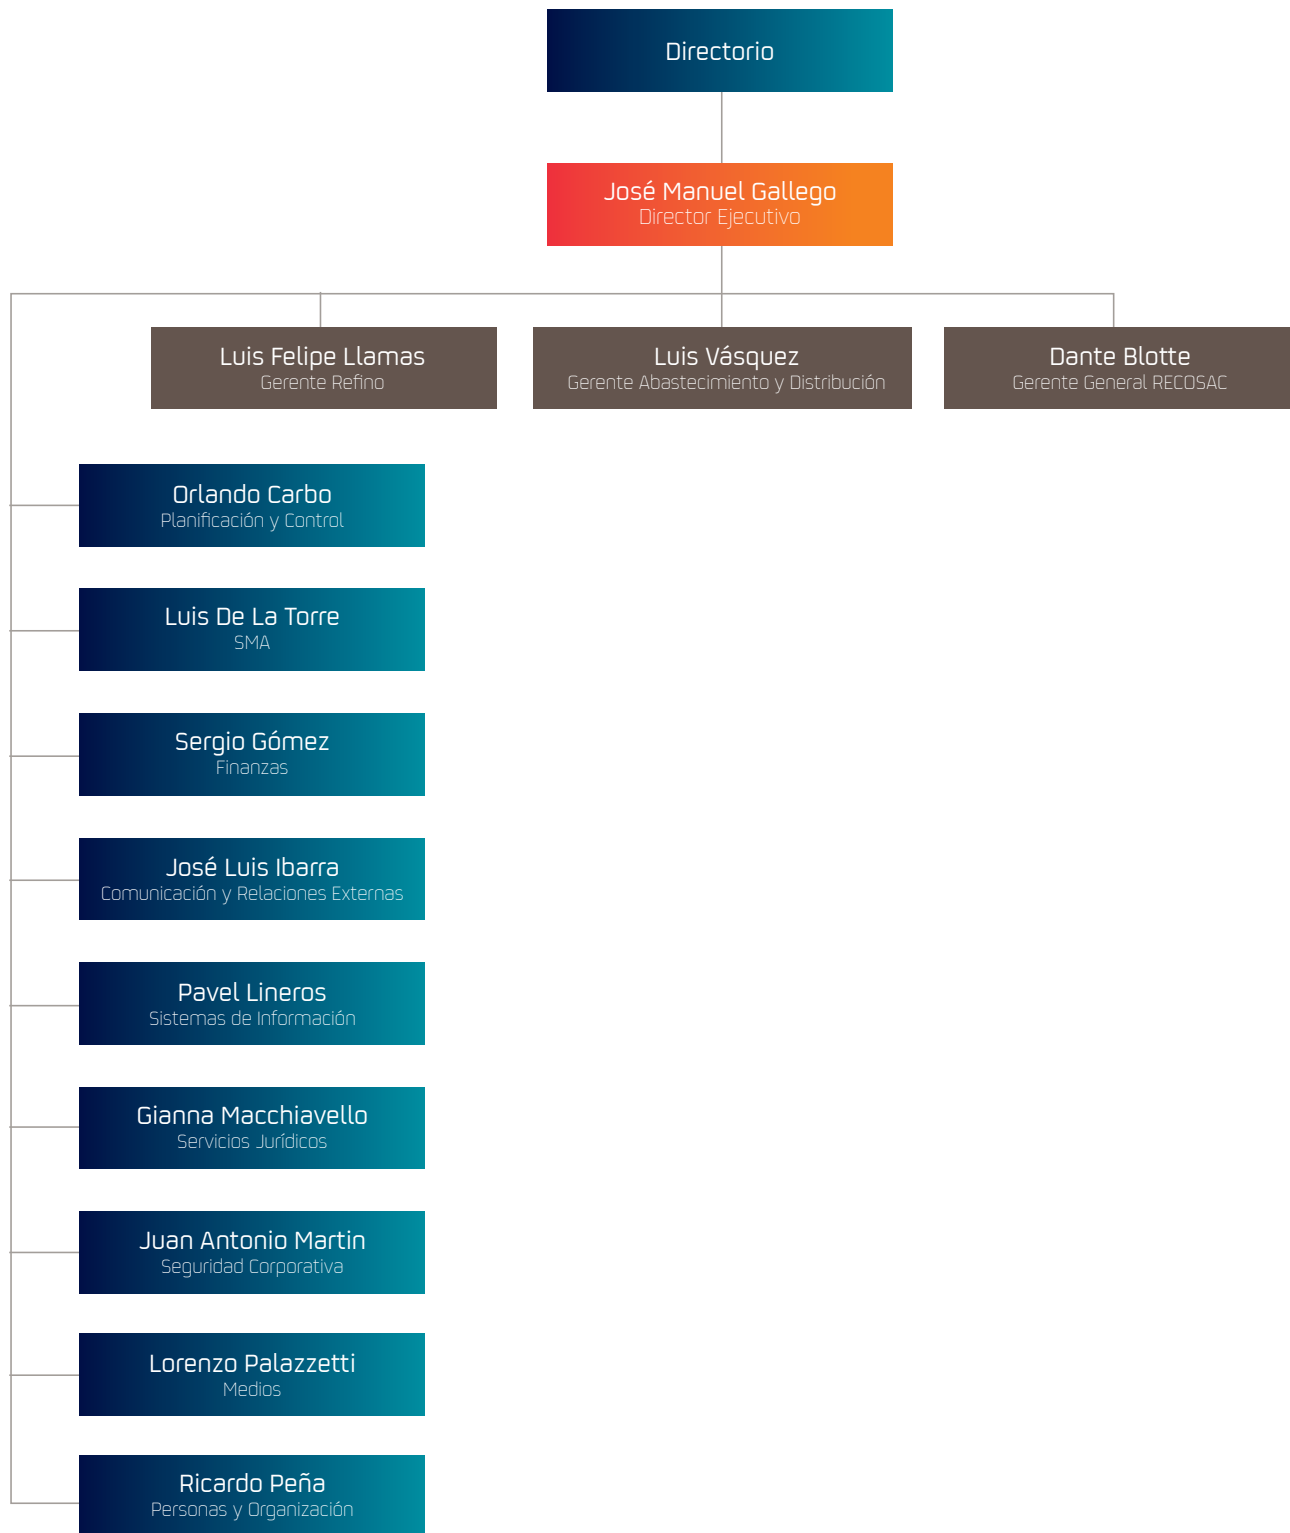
Directorio

José Manuel Gallego
Director Ejecutivo

Luis Felipe Llamas
Gerente Refino

Luis Vásquez
Gerente Abastecimiento y Distribución

Dante Blotte
Gerente General RECOSAC

Orlando Carbo
Planificación y Control

Luis De La Torre
SMA

Sergio Gómez
Finanzas

José Luis Ibarra
Comunicación y Relaciones Externas

Pavel Lineros
Sistemas de Información

Gianna Macchiavello
Servicios Jurídicos

Juan Antonio Martin
Seguridad Corporativa

Lorenzo Palazzetti
Medios

Ricardo Peña
Personas y Organización